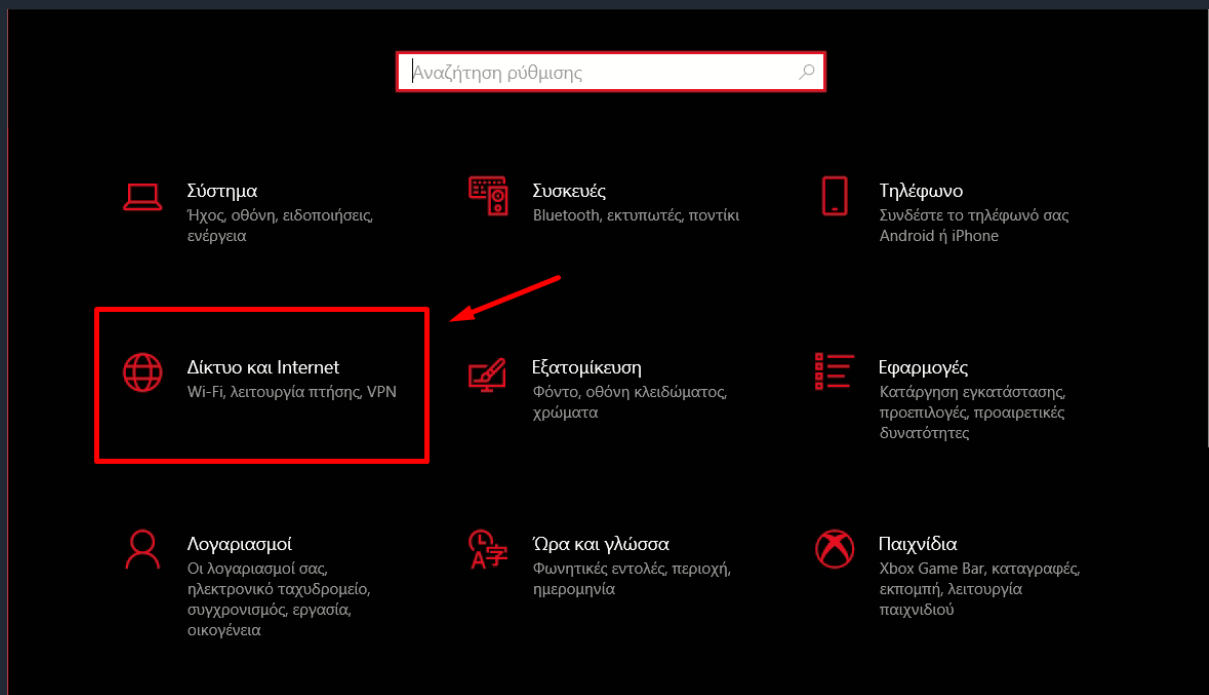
Αναζήτηση ρύθμισης

Σύστημα
Ήχος, οθόνη, ειδοποιήσεις, ενέργεια

Συσκευές
Bluetooth, εκτυπωτές, ποντίκι

Τηλέφωνο
Συνδέστε το τηλέφωνό σας Android ή iPhone

Δίκτυο και Internet
Wi-Fi, λειτουργία πτήσης, VPN

Εξατομίκευση
Φόντο, οθόνη κλειδώματος, χρώματα

Εφαρμογές
Κατάργηση εγκατάστασης, προεπιλογές, προαιρετικές δυνατότητες

Λογαριασμοί
Οι λογαριασμοί σας, ηλεκτρονικό ταχυδρομείο, συγχρονισμός, εργασία, οικογένεια

Ώρα και γλώσσα
Φωνητικές εντολές, περιοχή, ημερομηνία

Παιχνίδια
Xbox Game Bar, καταγραφές, εκπομπή, λειτουργία παιχνιδιού